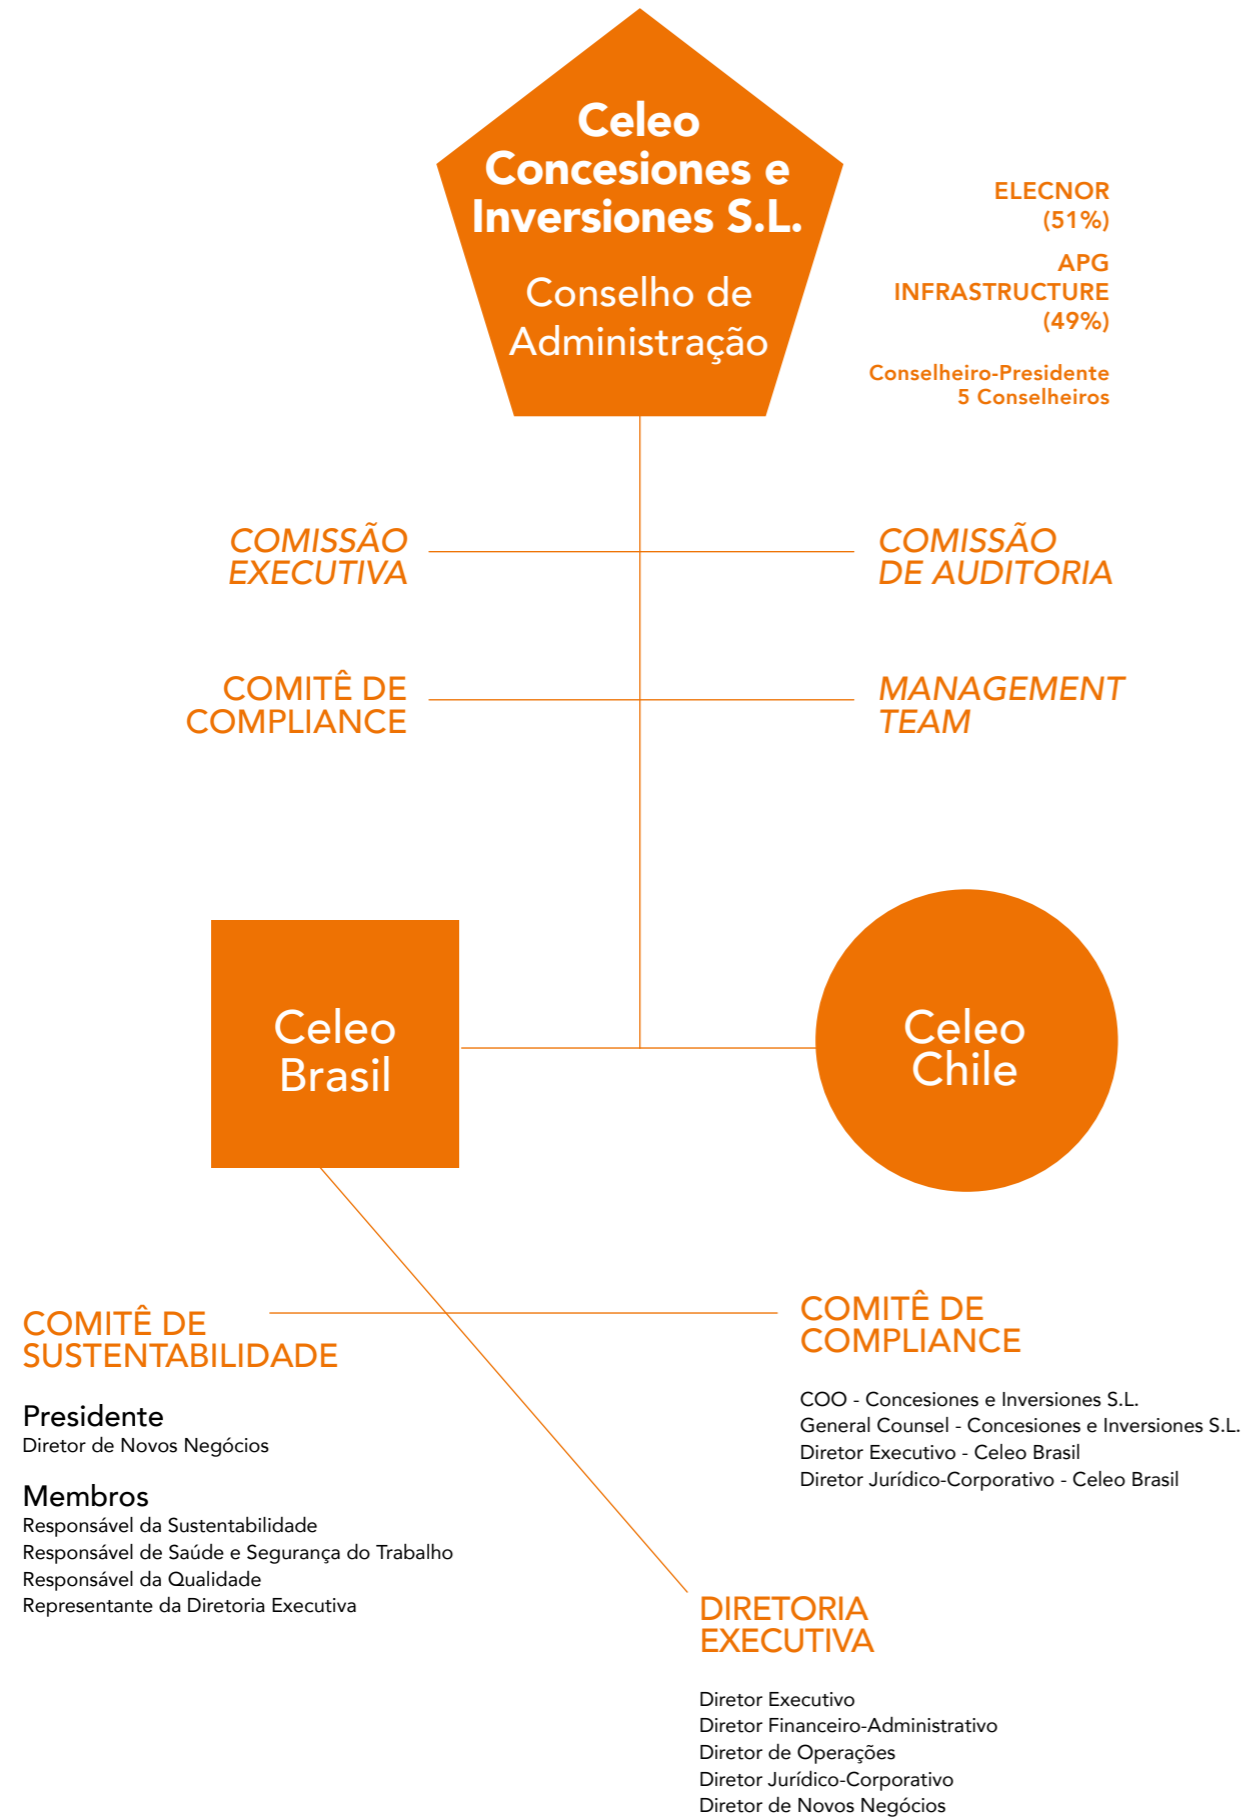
Celeo Concesiones e Inversiones S.L.

Conselho de Administração

ELECNOR (51%)

APG INFRASTRUCTURE (49%)

Conselheiro-Presidente
5 Conselheiros

COMISSÃO EXECUTIVA

COMISSÃO DE AUDITORIA

COMITÊ DE COMPLIANCE

MANAGEMENT TEAM

Celeo Brasil

Celeo Chile

COMITÊ DE SUSTENTABILIDADE

Presidente
Diretor de Novos Negócios

Membros
Responsável da Sustentabilidade
Responsável de Saúde e Segurança do Trabalho
Responsável da Qualidade
Representante da Diretoria Executiva

COMITÊ DE COMPLIANCE

COO - Concesiones e Inversiones S.L.
General Counsel - Concesiones e Inversiones S.L.
Diretor Executivo - Celeo Brasil
Diretor Jurídico-Corporativo - Celeo Brasil

DIRETORIA EXECUTIVA

Diretor Executivo
Diretor Financeiro-Administrativo
Diretor de Operações
Diretor Jurídico-Corporativo
Diretor de Novos Negócios